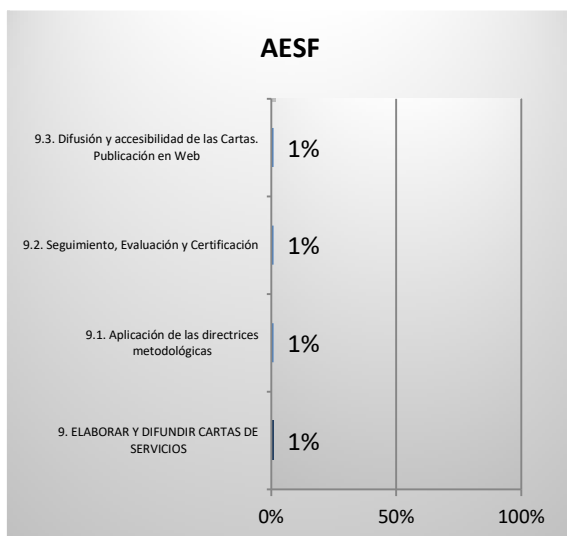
AESF

9.3. Difusión y accesibilidad de las Cartas. Publicación en Web
1%

9.2. Seguimiento, Evaluación y Certificación
1%

9.1. Aplicación de las directrices metodológicas
1%

9. ELABORAR Y DIFUNDIR CARTAS DE SERVICIOS
1%

0%
50%
100%